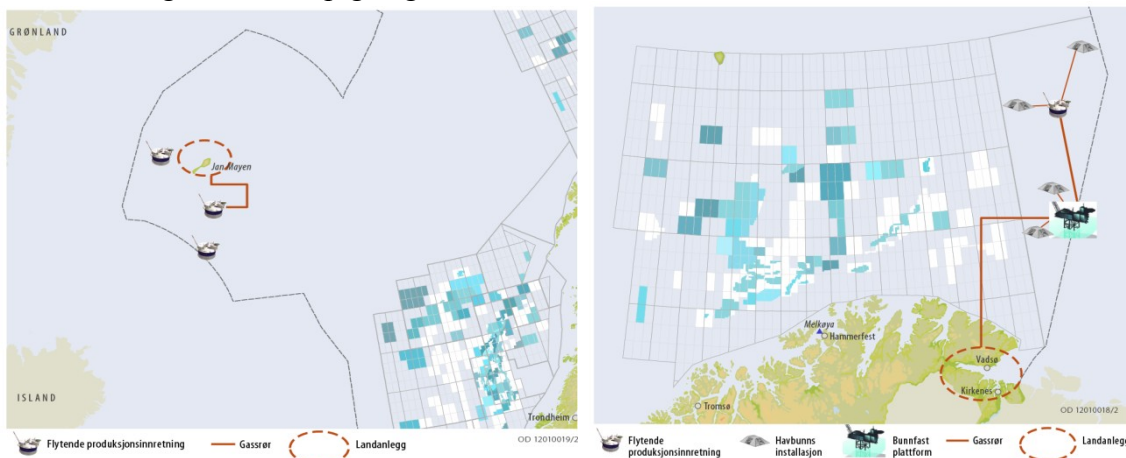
GRØNLAND
Jan Mayen
ISLAND
Trondheim
Flytende produksjonsinnretning
Gassrør
Landanlegg
OD 12010019/2

Melkøya
Hammerfest
Tromsø
Vadsø
Kirkenes
OD 12010018/2
Flytende produksjonsinnretning
Havbunns installasjon
Bunnfast plattform
Gassrør
Landanlegg